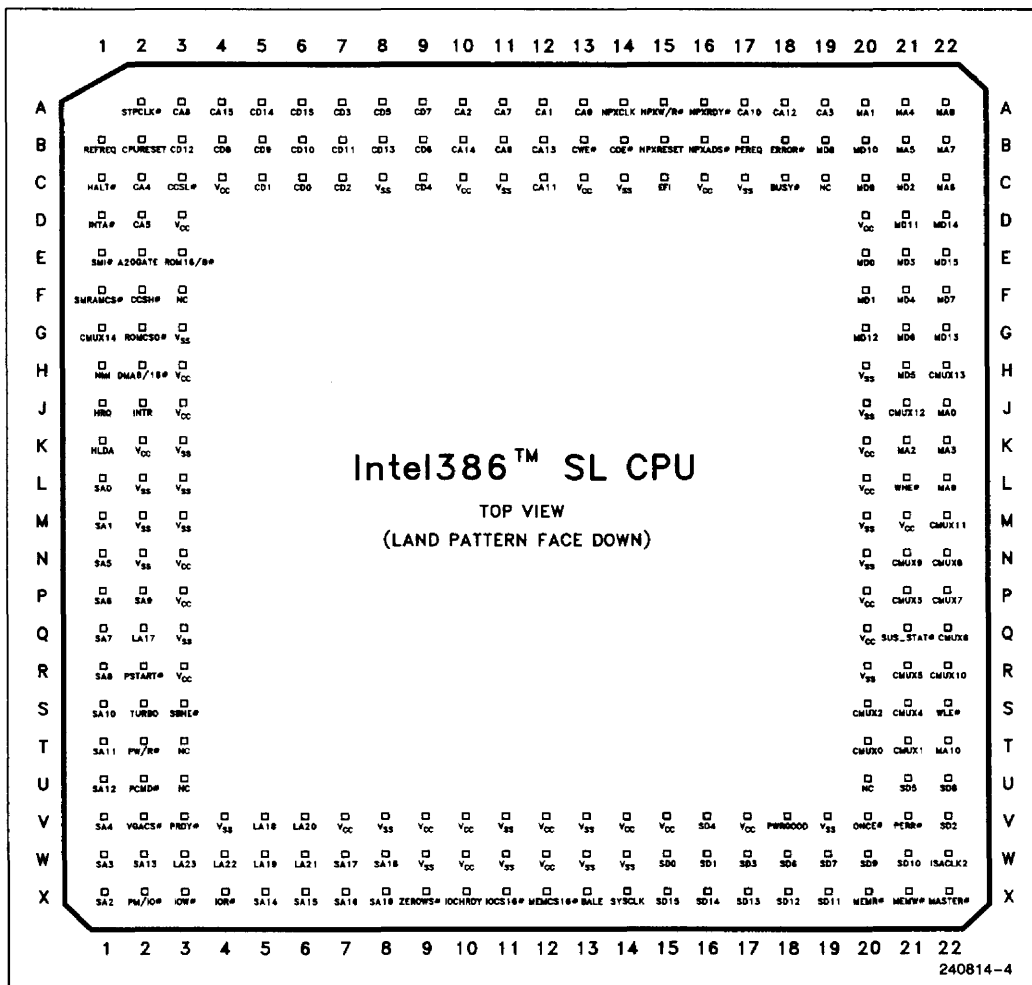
1 2 3 4 5 6 7 8 9 10 11 12 13 14 15 16 17 18 19 20 21 22

| | 1 | 2 | 3 | 4 | 5 | 6 | 7 | 8 | 9 | 10 | 11 | 12 | 13 | 14 | 15 | 16 | 17 | 18 | 19 | 20 | 21 | 22 | |
|---|---|---|---|---|---|---|---|---|---|---|---|---|---|---|---|---|---|---|---|---|---|---|---|
| A | | STPCLK# | CA8 | CA15 | CD14 | CD15 | CD3 | CD5 | CD7 | CA2 | CA7 | CA1 | CA0 | NPXCLK | NPXW/R# | NPXRDY# | CA10 | CA12 | CA3 | MA1 | MA4 | MA8 | A |
| B | REFREQ | CPURESET | CD12 | CD8 | CD9 | CD10 | CD11 | CD13 | CD6 | CA14 | CA8 | CA13 | CWE# | CDE# | NPXRESET | NPXADS# | PEREQ | ERROR# | MD8 | MD10 | MA5 | MA7 | B |
| C | HALT# | CA4 | CCSL# | $V_{CC}$ | CD1 | CD0 | CD2 | $V_{SS}$ | CD4 | $V_{CC}$ | $V_{SS}$ | CA11 | $V_{CC}$ | $V_{SS}$ | EFI | $V_{CC}$ | $V_{SS}$ | BUSY# | NC | MD8 | MD2 | MA6 | C |
| D | INTA# | CA5 | $V_{CC}$ | | | | | | | | | | | | | | | | | $V_{CC}$ | MD11 | MD14 | D |
| E | SMI# | A20GATE | ROM16/8# | | | | | | | | | | | | | | | | | MD0 | MD3 | MD15 | E |
| F | SMRAMCS# | CCSH# | NC | | | | | | | | | | | | | | | | | MD1 | MD4 | MD7 | F |
| G | CMUX14 | ROMCS0# | $V_{SS}$ | | | | | | | | | | | | | | | | | MD12 | MD6 | MD13 | G |
| H | NMI | DMA8/16# | $V_{CC}$ | | | | | | | | | | | | | | | | | $V_{SS}$ | MD5 | CMUX13 | H |
| J | HRQ | INTR | $V_{CC}$ | | | | | | | | | | | | | | | | | $V_{SS}$ | CMUX12 | MA0 | J |
| K | HLDA | $V_{CC}$ | $V_{SS}$ | | | | | | | | | | | | | | | | | $V_{CC}$ | MA2 | MA3 | K |
| L | SA0 | $V_{SS}$ | $V_{SS}$ | | | | | | | | | | | | | | | | | $V_{CC}$ | WHE# | MA9 | L |
| M | SA1 | $V_{SS}$ | $V_{SS}$ | | | | | | | | | | | | | | | | | $V_{SS}$ | $V_{CC}$ | CMUX11 | M |
| N | SA5 | $V_{SS}$ | $V_{CC}$ | | | | | | | | | | | | | | | | | $V_{SS}$ | CMUX9 | CMUX8 | N |
| P | SA8 | SA9 | $V_{CC}$ | | | | | | | | | | | | | | | | | $V_{CC}$ | CMUX3 | CMUX7 | P |
| Q | SA7 | LA17 | $V_{SS}$ | | | | | | | | | | | | | | | | | $V_{CC}$ | SUS_STAT# | CMUX6 | Q |
| R | SA8 | PSTART# | $V_{CC}$ | | | | | | | | | | | | | | | | | $V_{SS}$ | CMUX5 | CMUX10 | R |
| S | SA10 | TURBO | SBHE# | | | | | | | | | | | | | | | | | CMUX2 | CMUX4 | WLE# | S |
| T | SA11 | PW/R# | NC | | | | | | | | | | | | | | | | | CMUX0 | CMUX1 | MA10 | T |
| U | SA12 | PCMD# | NC | | | | | | | | | | | | | | | | | NC | SD5 | SD6 | U |
| V | SA4 | VGACS# | PRDY# | $V_{SS}$ | LA18 | LA20 | $V_{CC}$ | $V_{SS}$ | $V_{CC}$ | $V_{CC}$ | $V_{SS}$ | $V_{CC}$ | $V_{SS}$ | $V_{CC}$ | $V_{CC}$ | SD4 | $V_{CC}$ | PWRGOOD | $V_{SS}$ | ONCE# | PERR# | SD2 | V |
| W | SA3 | SA13 | LA23 | LA22 | LA19 | LA21 | SA17 | SA18 | $V_{SS}$ | $V_{CC}$ | $V_{SS}$ | $V_{CC}$ | $V_{SS}$ | $V_{SS}$ | SD0 | SD1 | SD3 | SD6 | SD7 | SD9 | SD10 | ISACLK2 | W |
| X | SA2 | PM/IO# | IOW# | IOR# | SA14 | SA15 | SA16 | SA18 | ZEROWS# | IOCHRDY | IOCS16# | MEMCS16# | BALE | SYSCLK | SD15 | SD14 | SD13 | SD12 | SD11 | MEMR# | MEMW# | MASTER# | X |

Intel386™ SL CPU

TOP VIEW
(LAND PATTERN FACE DOWN)

1 2 3 4 5 6 7 8 9 10 11 12 13 14 15 16 17 18 19 20 21 22

240814-4